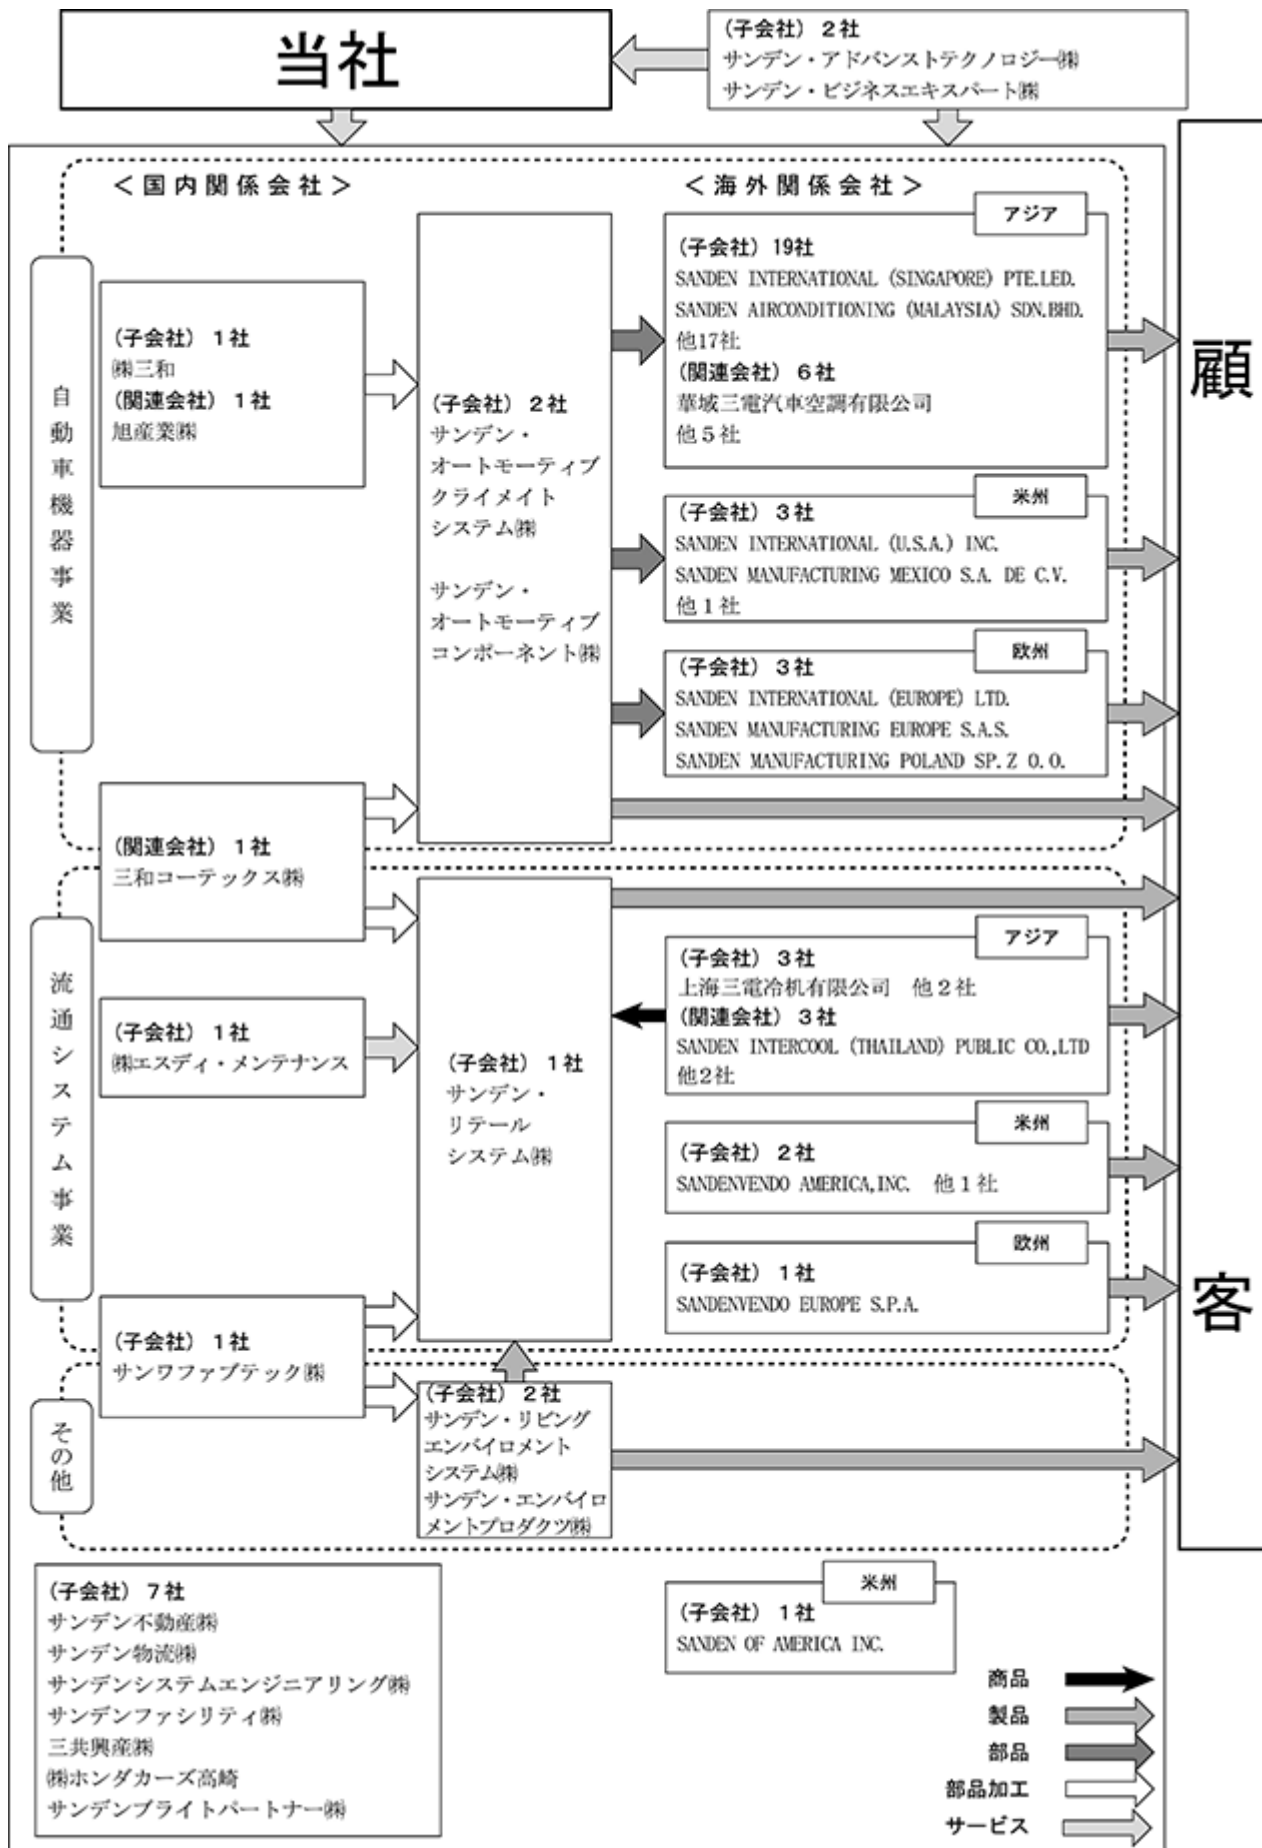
当社

(子会社) 2社
サンデン・アドバンストテクノロジー㈱
サンデン・ビジネスエキスパート㈱

<国内関係会社>

<海外関係会社>

自動車機器事業

(子会社) 1社
㈱三和
(関連会社) 1社
旭産業㈱

(子会社) 2社
サンデン・オートモーティブクライメイトシステム㈱

サンデン・オートモーティブコンポーネント㈱

アジア
(子会社) 19社
SANDEN INTERNATIONAL (SINGAPORE) PTE.LED.
SANDEN AIRCONDITIONING (MALAYSIA) SDN.BHD.
他17社
(関連会社) 6社
華域三電汽車空調有限公司
他5社

米州
(子会社) 3社
SANDEN INTERNATIONAL (U.S.A.) INC.
SANDEN MANUFACTURING MEXICO S.A. DE C.V.
他1社

欧州
(子会社) 3社
SANDEN INTERNATIONAL (EUROPE) LTD.
SANDEN MANUFACTURING EUROPE S.A.S.
SANDEN MANUFACTURING POLAND SP. Z O.O.

(関連会社) 1社
三和コーテックス㈱

流通システム事業

(子会社) 1社
㈱エスディ・メンテナンス

(子会社) 1社
サンデン・リテールシステム㈱

アジア
(子会社) 3社
上海三電冷机有限公司 他2社
(関連会社) 3社
SANDEN INTERCOOL (THAILAND) PUBLIC CO.,LTD
他2社

米州
(子会社) 2社
SANDENVENDO AMERICA,INC. 他1社

欧州
(子会社) 1社
SANDENVENDO EUROPE S.P.A.

その他

(子会社) 1社
サンワファブテック㈱

(子会社) 2社
サンデン・リビングエンバイロメントシステム㈱
サンデン・エンバイロメントプロダクツ㈱

顧客

(子会社) 7社
サンデン不動産㈱
サンデン物流㈱
サンデンシステムエンジニアリング㈱
サンデンファシリティ㈱
三共興産㈱
㈱ホンダカーズ高崎
サンデンブライトパートナー㈱

米州
(子会社) 1社
SANDEN OF AMERICA INC.

商品
製品
部品
部品加工
サービス